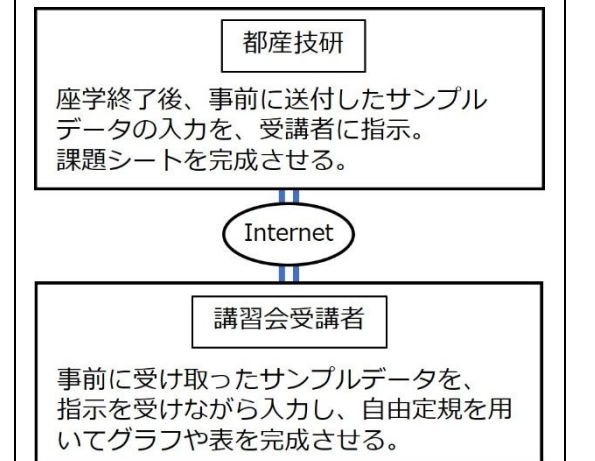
都産技研

座学終了後、事前に送付したサンプルデータの入力を、受講者に指示。
課題シートを完成させる。

Internet

講習会受講者

事前に受け取ったサンプルデータを、指示を受けながら入力し、自由定規を用いてグラフや表を完成させる。